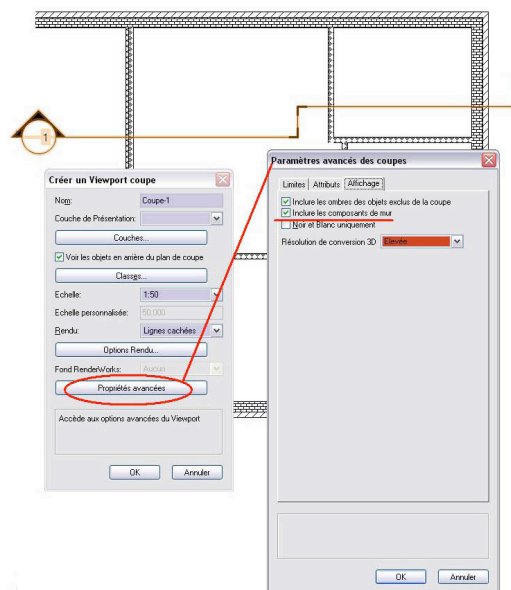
1

Créer un Viewport coupe

Nom: Coupe-1

Couche de Présentation:

Couches...

Voir les objets en arrière du plan de coupe

Classes...

Echelle: 1:50

Echelle personnalisée: 50.000

Rendu: Lignes cachées

Options Rendu...

Fond RenderWorks: Aucun

Propriétés avancées

Accède aux options avancées du Viewport

OK Annuler

Paramètres avancés des coupes

Limites Attributs Affichage

Inclure les ombres des objets exclus de la coupe

Inclure les composants de mur

Noir et Blanc uniquement

Résolution de conversion 3D Elevée

OK Annuler